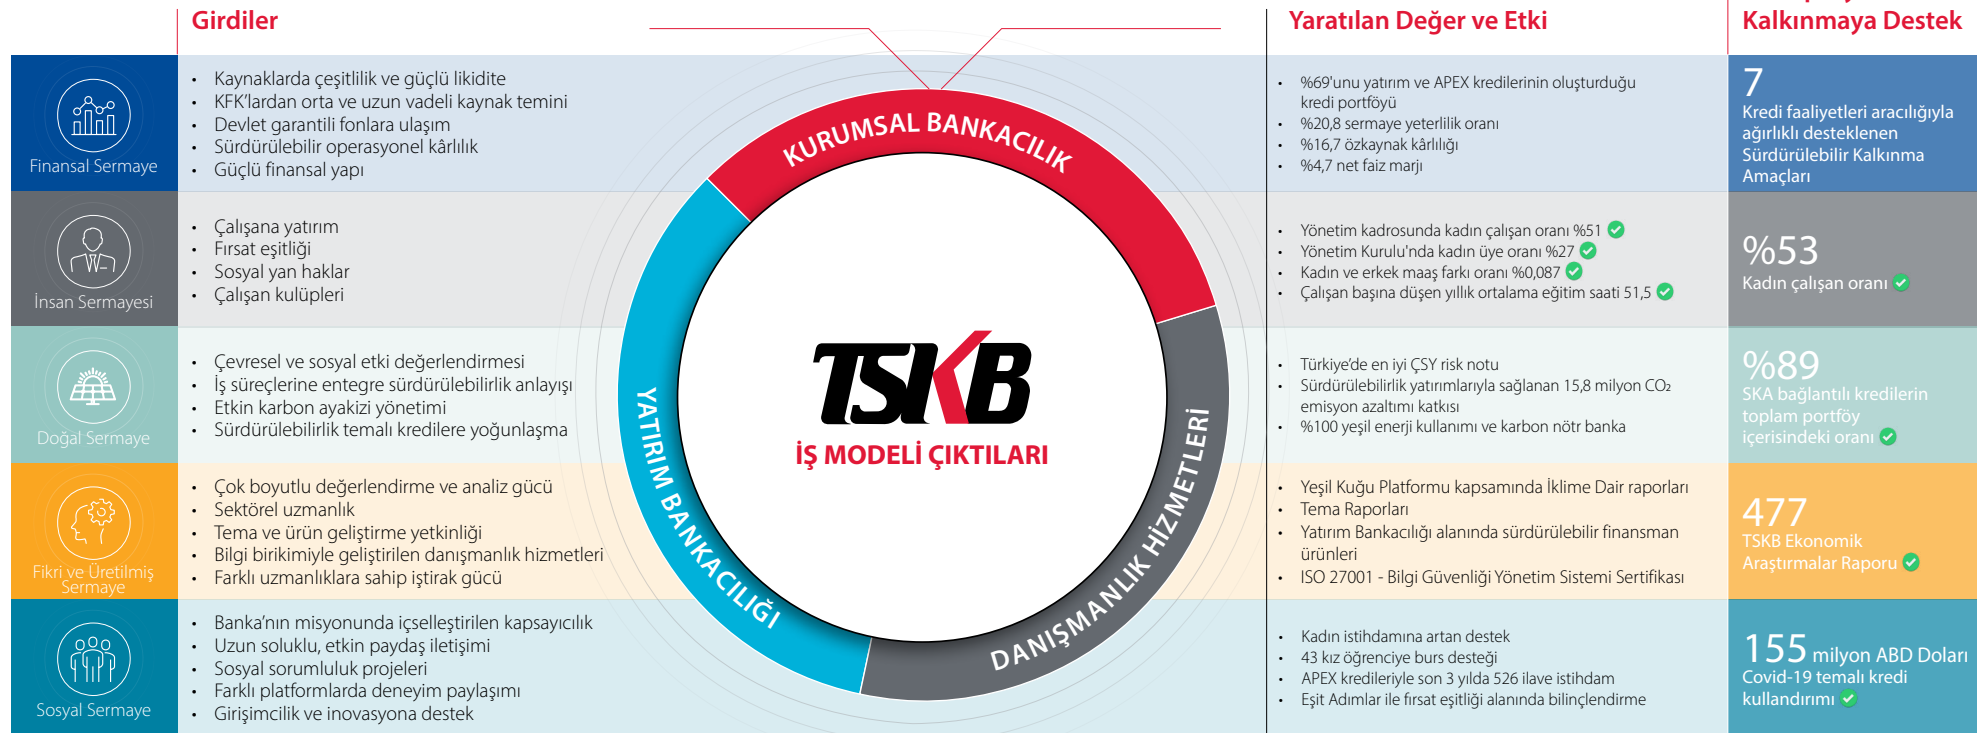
Girdiler

Yaratılan Değer ve Etki

Kalkınmaya Destek

Finansal Sermaye

- Kaynaklarda çeşitlilik ve güçlü likidite
- KFK'lardan orta ve uzun vadeli kaynak temini
- Devlet garantili fonlara ulaşım
- Sürdürülebilir operasyonel kârlılık
- Güçlü finansal yapı

- %69'unu yatırım ve APEX kredilerinin oluşturduğu kredi portföyü
- %20,8 sermaye yeterlilik oranı
- %16,7 özkaynak kârlılığı
- %4,7 net faiz marjı

7
Kredi faaliyetleri aracılığıyla ağırlıklı desteklenen Sürdürülebilir Kalkınma Amaçları

İnsan Sermayesi

- Çalışana yatırım
- Fırsat eşitliği
- Sosyal yan haklar
- Çalışan kulüpleri

- Yönetim kadrosunda kadın çalışan oranı %51
- Yönetim Kurulu'nda kadın üye oranı %27
- Kadın ve erkek maaş farkı oranı %0,087
- Çalışan başına düşen yıllık ortalama eğitim saati 51,5

%53
Kadın çalışan oranı

Doğal Sermaye

- Çevresel ve sosyal etki değerlendirmesi
- İş süreçlerine entegre sürdürülebilirlik anlayışı
- Etkin karbon ayakizi yönetimi
- Sürdürülebilirlik temalı kredilere yoğunlaşma

- Türkiye'de en iyi ÇSY risk notu
- Sürdürülebilirlik yatırımlarıyla sağlanan 15,8 milyon $CO_2$ emisyon azaltımı katkısı
- %100 yeşil enerji kullanımı ve karbon nötr banka

%89
SKA bağlantılı kredilerin toplam portföy içerisindeki oranı

Fikri ve Üretilmiş Sermaye

- Çok boyutlu değerlendirme ve analiz gücü
- Sektörel uzmanlık
- Tema ve ürün geliştirme yetkinliği
- Bilgi birikimiyle geliştirilen danışmanlık hizmetleri
- Farklı uzmanlıklara sahip iştirak gücü

- Yeşil Kuğu Platformu kapsamında İklime Dair raporları
- Tema Raporları
- Yatırım Bankacılığı alanında sürdürülebilir finansman ürünleri
- ISO 27001 - Bilgi Güvenliği Yönetim Sistemi Sertifikası

477
TSKB Ekonomik Araştırmalar Raporu

Sosyal Sermaye

- Banka'nın misyonunda içselleştirilen kapsayıcılık
- Uzun soluklu, etkin paydaş iletişimi
- Sosyal sorumluluk projeleri
- Farklı platformlarda deneyim paylaşımı
- Girişimcilik ve inovasyona destek

- Kadın istihdamına artan destek
- 43 kız öğrenciye burs desteği
- APEX kredileriyle son 3 yılda 526 ilave istihdam
- Eşit Adımlar ile fırsat eşitliği alanında bilinçlendirme

155 milyon ABD Doları
Covid-19 temalı kredi kullandırımı

KURUMSAL BANKACILIK
YATIRIM BANKACILIĞI
DANIŞMANLIK HİZMETLERİ

TSKB
İŞ MODELİ ÇIKTILARI